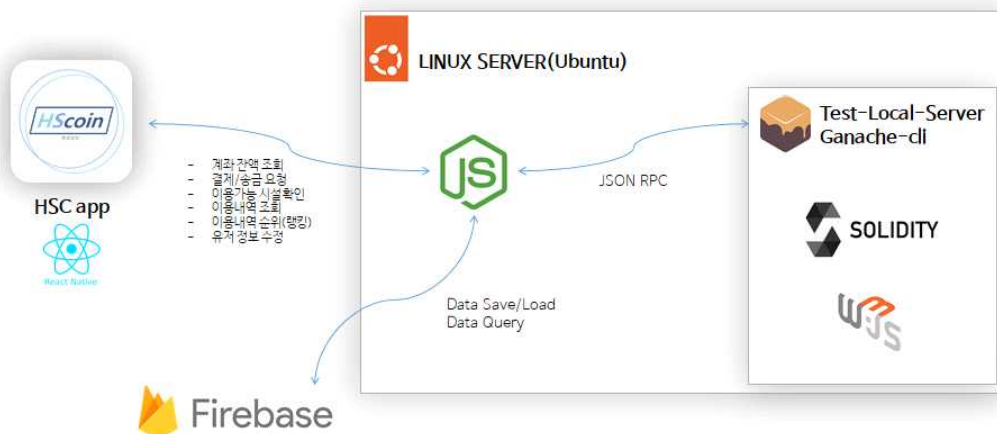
HScoin

HSC app

React Native

- 계좌 잔액 조회
- 결제/송금 요청
- 이용가능 시설확인
- 이용내역 조회
- 이용내역 순위(랭킹)
- 유저 정보 수정

LINUX SERVER(Ubuntu)

JS

JSON RPC

Data Save/Load
Data Query

Test-Local-Server
Ganache-cli

SOLIDITY

Firebase